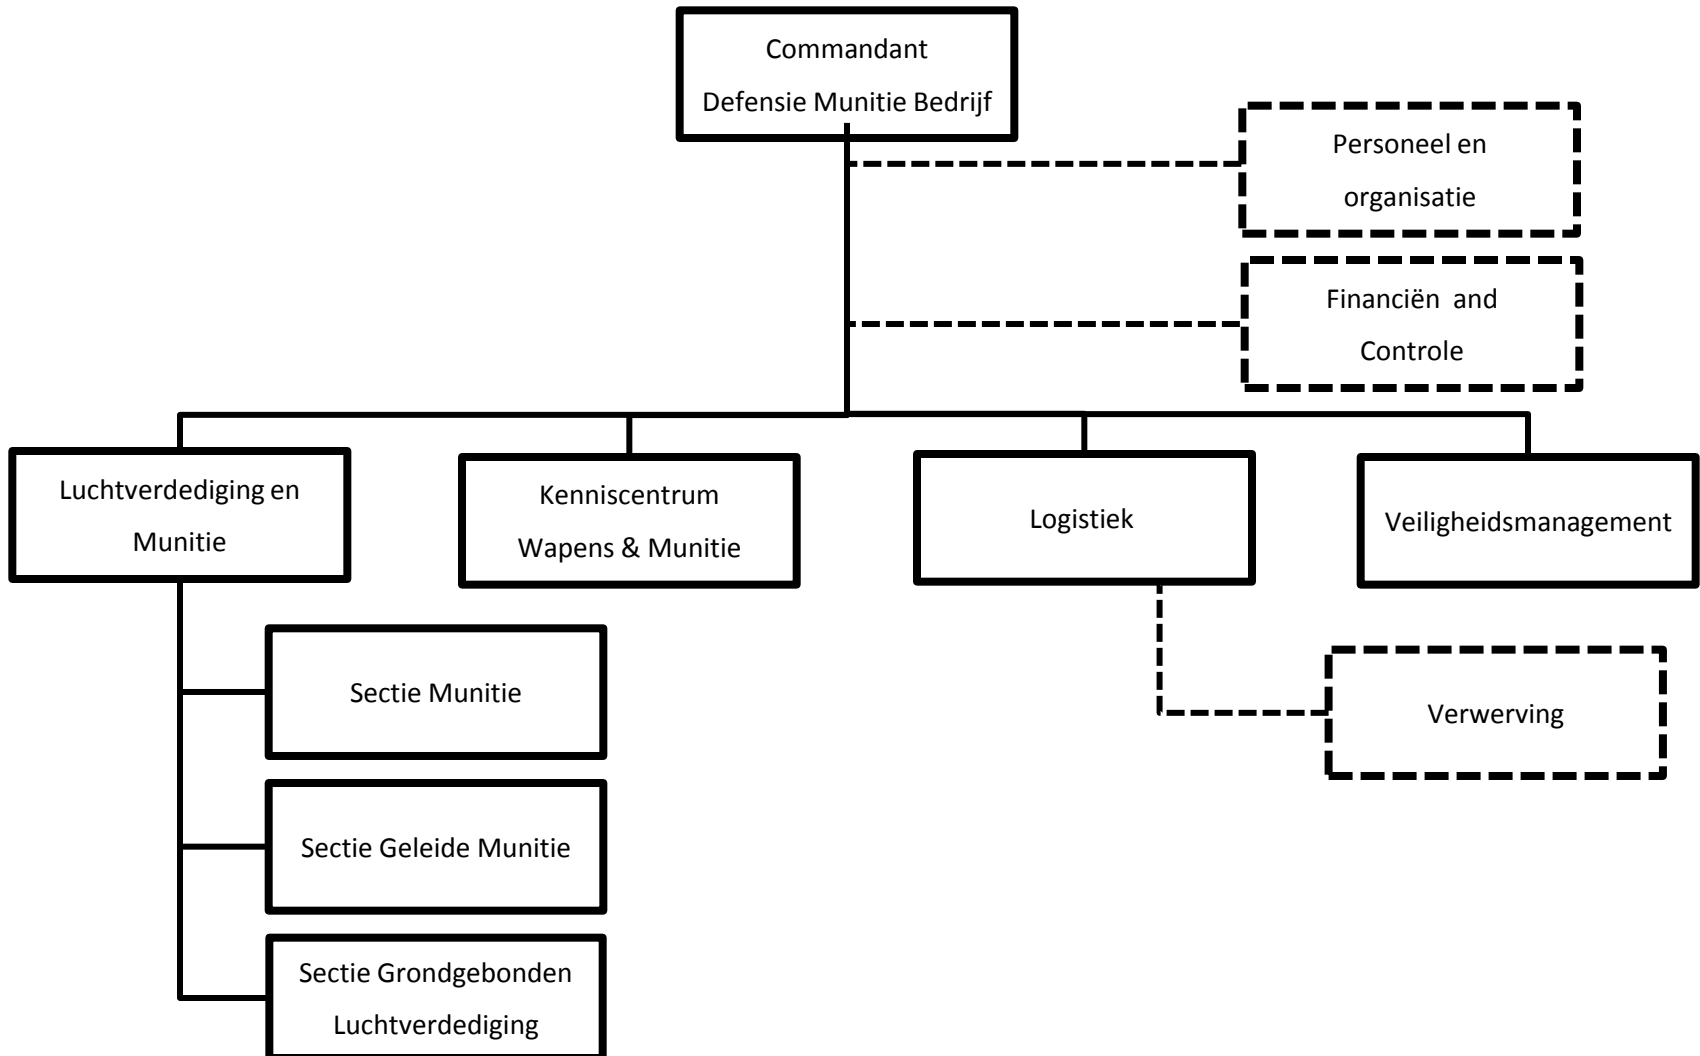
Commandant
Defensie Munitie Bedrijf

Personeel en
organisatie

Financiën and
Controle

Luchtverdediging en
Munitie

Kenniscentrum
Wapens & Munitie

Logistiek

Veiligheidsmanagement

Sectie Munitie

Sectie Geleide Munitie

Sectie Grondgebonden
Luchtverdediging

Verwerving